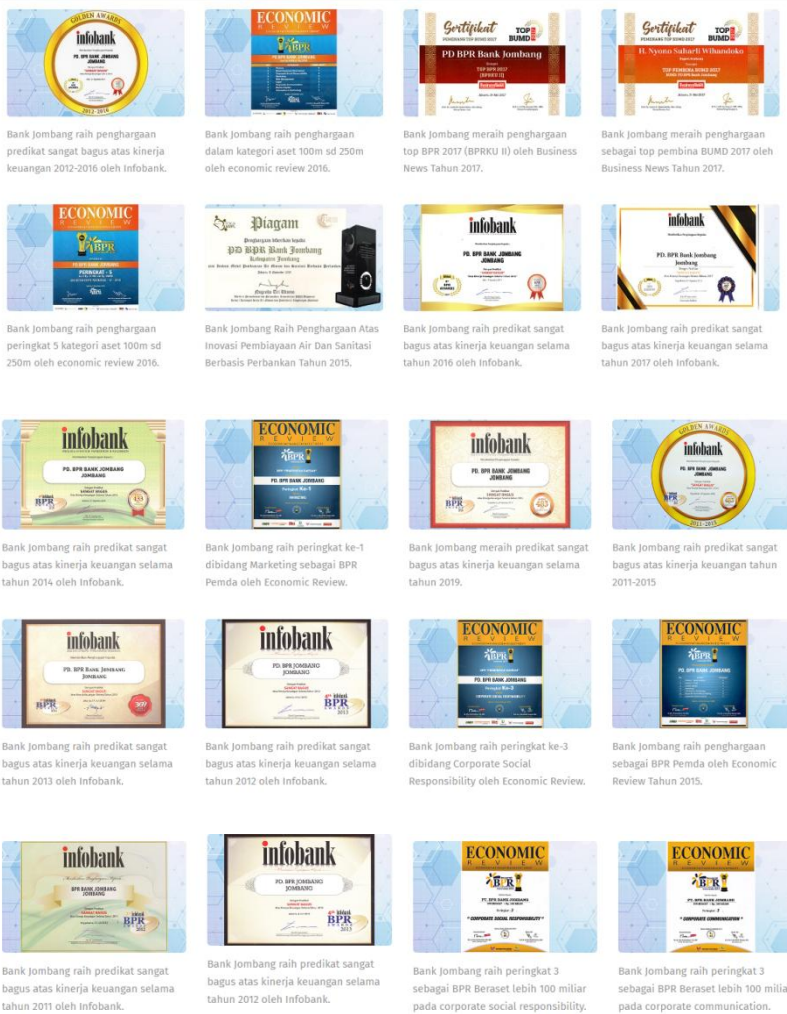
GOLDEN AWARDS
infobank
PD. BPR BANK JOMBANG JOMBANG
2012-2016

Bank Jombang raih penghargaan predikat sangat bagus atas kinerja keuangan 2012-2016 oleh Infobank.

ECONOMIC REVIEW
BPR

Bank Jombang raih penghargaan dalam kategori aset 100m sd 250m oleh economic review 2016.

Sertifikat
TOP BUMD
PD BPR Bank Jombang
TOP BPR 2017 (BPRKU II)

Bank Jombang meraih penghargaan top BPR 2017 (BPRKU II) oleh Business News Tahun 2017.

Sertifikat
TOP BUMD
H. Nyono Suharli Wihandoko

Bank Jombang meraih penghargaan sebagai top pembina BUMD 2017 oleh Business News Tahun 2017.

ECONOMIC REVIEW
BPR
PERINGKAT - 5

Bank Jombang raih penghargaan peringkat 5 kategori aset 100m sd 250m oleh economic review 2016.

Piagam
PD BPR Bank Jombang
Kabupaten Jombang

Bank Jombang Raih Penghargaan Atas Inovasi Pembiayaan Air Dan Sanitasi Berbasis Perbankan Tahun 2015.

infobank
PD. BPR BANK JOMBANG JOMBANG

Bank Jombang raih predikat sangat bagus atas kinerja keuangan selama tahun 2016 oleh Infobank.

infobank
PD. BPR Bank Jombang Jombang

Bank Jombang raih predikat sangat bagus atas kinerja keuangan selama tahun 2017 oleh Infobank.

infobank
PD. BPR BANK JOMBANG JOMBANG

Bank Jombang raih predikat sangat bagus atas kinerja keuangan selama tahun 2014 oleh Infobank.

ECONOMIC REVIEW
BPR
PD. BPR BANK JOMBANG
Peringkat Ke-1

Bank Jombang raih peringkat ke-1 dibidang Marketing sebagai BPR Pemda oleh Economic Review.

infobank
PD. BPR BANK JOMBANG JOMBANG

Bank Jombang meraih predikat sangat bagus atas kinerja keuangan selama tahun 2019.

GOLDEN AWARDS
infobank
PD. BPR BANK JOMBANG JOMBANG
2011-2015

Bank Jombang raih predikat sangat bagus atas kinerja keuangan tahun 2011-2015

infobank
PD. BPR BANK JOMBANG JOMBANG

Bank Jombang raih predikat sangat bagus atas kinerja keuangan selama tahun 2013 oleh Infobank.

infobank
PD. BPR JOMBANG JOMBANG
BPR 2013

Bank Jombang raih predikat sangat bagus atas kinerja keuangan selama tahun 2012 oleh Infobank.

ECONOMIC REVIEW
BPR
PD. BPR BANK JOMBANG
Peringkat Ke-3

Bank Jombang raih peringkat ke-3 dibidang Corporate Social Responsibility oleh Economic Review.

ECONOMIC REVIEW
BPR
PD. BPR BANK JOMBANG

Bank Jombang raih penghargaan sebagai BPR Pemda oleh Economic Review Tahun 2015.

infobank
BPR 2012

Bank Jombang raih predikat sangat bagus atas kinerja keuangan selama tahun 2011 oleh Infobank.

infobank
PD. BPR JOMBANG JOMBANG
BPR 2013

Bank Jombang raih predikat sangat bagus atas kinerja keuangan selama tahun 2012 oleh Infobank.

ECONOMIC REVIEW
BPR
PT. BPR BANK JOMBANG
" CORPORATE SOCIAL RESPONSIBILITY "

Bank Jombang raih peringkat 3 sebagai BPR Beraset lebih 100 miliar pada corporate social responsibility.

ECONOMIC REVIEW
BPR
" CORPORATE COMMUNICATION "

Bank Jombang raih peringkat 3 sebagai BPR Beraset lebih 100 milia pada corporate communication.